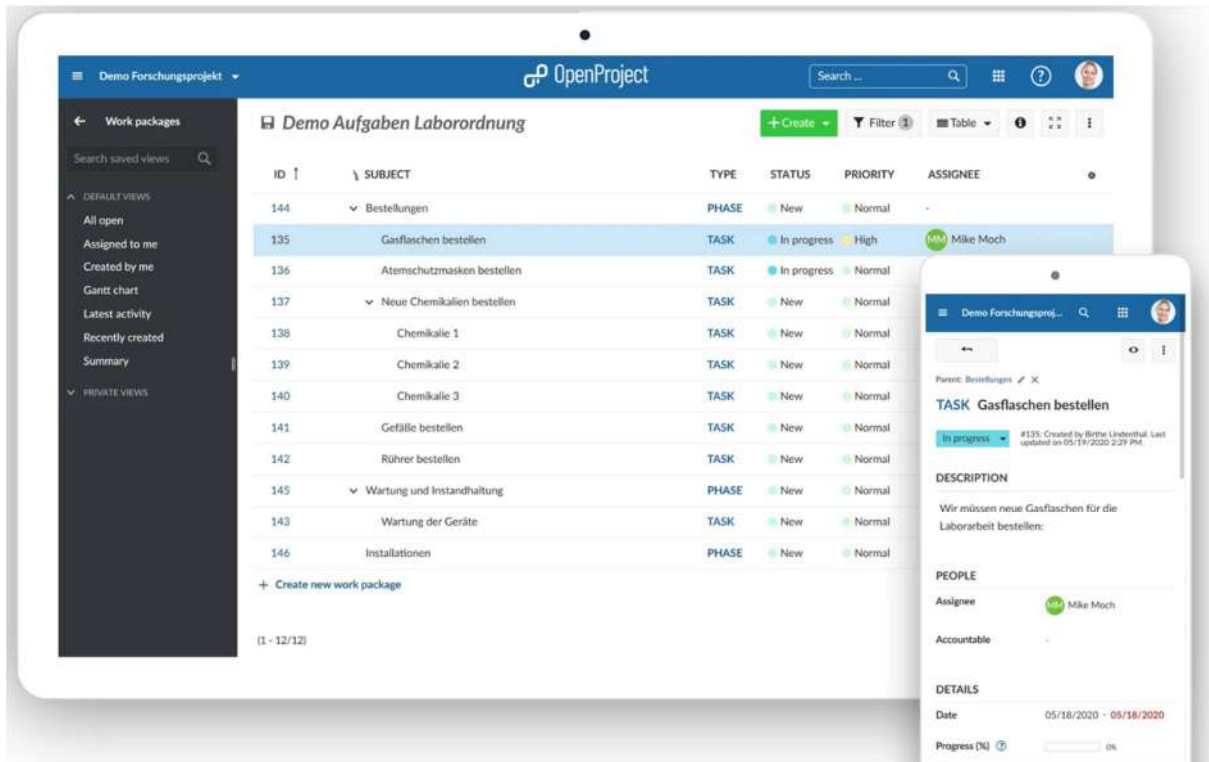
Demo Forschungsprojekt

OpenProject

Search ...

Work packages

Search saved views

DEFAULT VIEWS
All open
Assigned to me
Created by me
Gantt chart
Latest activity
Recently created
Summary

PRIVATE VIEWS

Demo Aufgaben Laborordnung

+ Create

Filter 1

Table

| ID | SUBJECT | TYPE | STATUS | PRIORITY | ASSIGNEE |
|---|---|---|---|---|---|
| 144 | Bestellungen | PHASE | New | Normal | - |
| 135 | Gasflaschen bestellen | TASK | In progress | High | MM Mike Moch |
| 136 | Atemschutzmasken bestellen | TASK | In progress | Normal | |
| 137 | Neue Chemikalien bestellen | TASK | New | Normal | |
| 138 | Chemikalie 1 | TASK | New | Normal | |
| 139 | Chemikalie 2 | TASK | New | Normal | |
| 140 | Chemikalie 3 | TASK | New | Normal | |
| 141 | Gefäße bestellen | TASK | New | Normal | |
| 142 | Rührer bestellen | TASK | New | Normal | |
| 145 | Wartung und Instandhaltung | PHASE | New | Normal | |
| 143 | Wartung der Geräte | TASK | New | Normal | |
| 146 | Installationen | PHASE | New | Normal | |

+ Create new work package

(1 - 12/12)

Demo Forschungsproj...

Parent: Bestellungen

TASK Gasflaschen bestellen

In progress

#135: Created by Birthe Lindenthal. Last updated on 05/19/2020 2:29 PM.

DESCRIPTION

Wir müssen neue Gasflaschen für die Laborarbeit bestellen:

PEOPLE

Assignee MM Mike Moch

Accountable -

DETAILS

Date 05/18/2020 - 05/18/2020

Progress (%) 0%